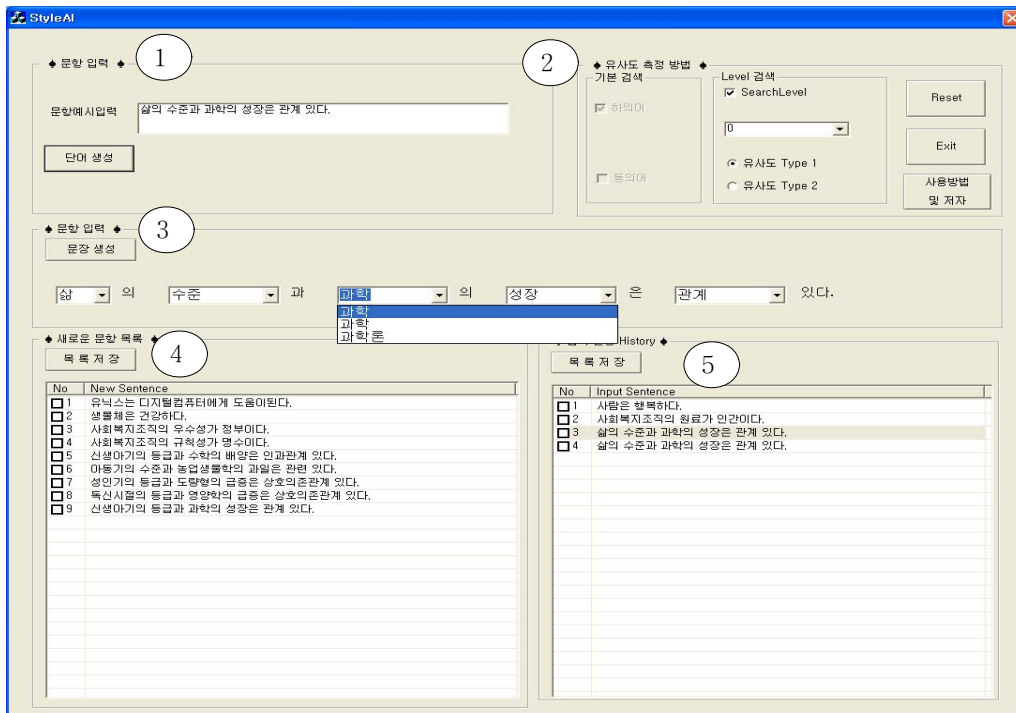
StyleAI

◆ 문항 입력 ◆ 1

문항예시입력 삶의 수준과 과학의 성장은 관계 있다.

단어 생성

2 ◆ 유사도 측정 방법 ◆

기본 검색

☑ 하의어

☐ 동의어

Level 검색

☑ SearchLevel

0

◉ 유사도 Type 1

○ 유사도 Type 2

Reset

Exit

사용방법 및 저자

◆ 문항 입력 ◆ 3

문장 생성

삶 의 수준 과 과학 의 성장 은 관계 있다.

과학
과학
과학론

◆ 새로운 문항 목록 ◆ 4

목 록 저 장

| No | New Sentence |
|---|---|
| ☐1 | 유닉스는 디지털컴퓨터에게 도움이된다. |
| ☐2 | 생물체은 건강하다. |
| ☐3 | 사회복지조직의 우수성가 정부이다. |
| ☐4 | 사회복지조직의 규칙성가 명수이다. |
| ☐5 | 신생아기의 등급과 수학의 배양은 인과관계 있다. |
| ☐6 | 아동기의 수준과 농업생물학의 과일은 관련 있다. |
| ☐7 | 성인기의 등급과 도량형의 급증은 상호의존관계 있다. |
| ☐8 | 독신시절의 등급과 영양학의 급증은 상호의존관계 있다. |
| ☐9 | 신생아기의 등급과 과학의 성장은 관계 있다. |

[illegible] History ◆ 5

목 록 저 장

| No | Input Sentence |
|---|---|
| ☐1 | 사람은 행복하다. |
| ☐2 | 사회복지조직의 원료가 인간이다. |
| ☐3 | 삶의 수준과 과학의 성장은 관계 있다. |
| ☐4 | 삶의 수준과 과학의 성장은 관계 있다. |